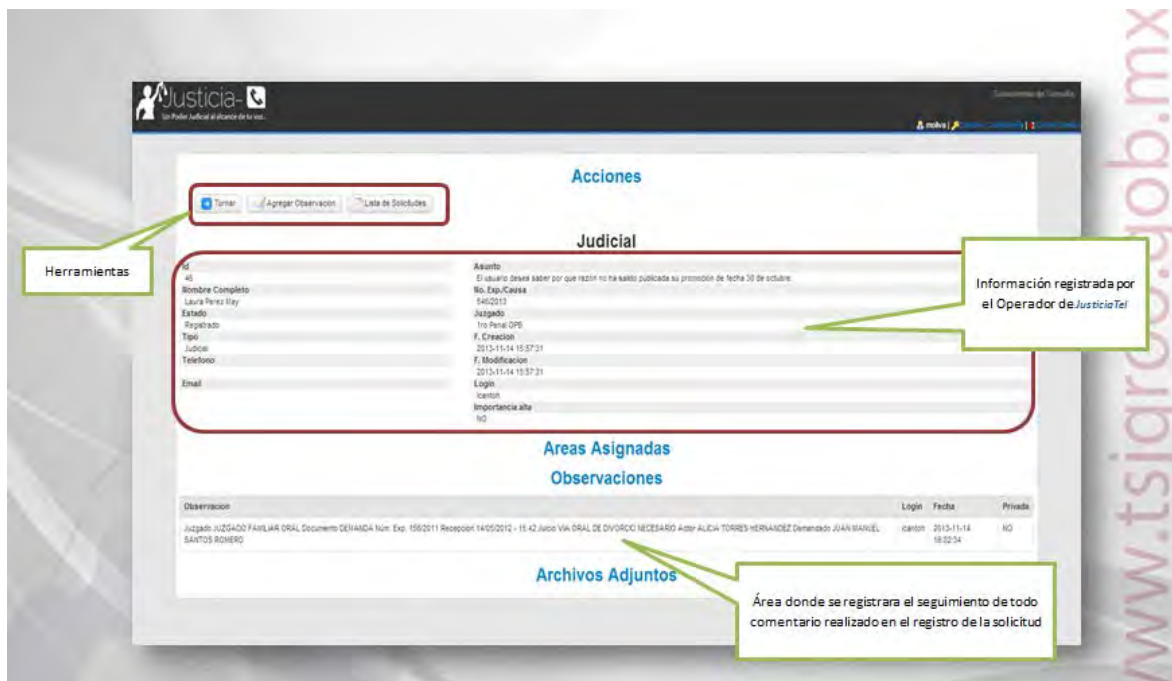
Justicia-

Un Poder Judicial al alcance de tu voz...

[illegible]

molva | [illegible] | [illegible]

Acciones

Turnar | Agregar Observacion | Lista de Solicitudes

Herramientas

Judicial

| | |
|---|---|
| Id | Asunto |
| 46 | El usuario desea saber por que razón no ha salido publicada su promoción de fecha 30 de octubre |
| Nombre Completo | No. Exp./Causa |
| Laura Perez May | 546/2013 |
| Estado | Juzgado |
| Registrado | 1ro Penal OPB |
| Tipo | F. Creacion |
| Judicial | 2013-11-14 15:57:31 |
| Telefono | F. Modificacion |
| | 2013-11-14 15:57:31 |
| Email | Login |
| | lcanton |
| | Importancia alta |
| | NO |

Información registrada por el Operador de JusticiaTel

Areas Asignadas

Observaciones

| Observacion | Login | Fecha | Privada |
|---|---|---|---|
| Juzgado JUZGADO FAMILIAR ORAL Documento DEMANDA Núm. Exp. 156/2011 Recepcion 14/05/2012 - 15:42 Juicio VIA ORAL DE DIVORCIO NECESARIO Actor ALICIA TORRES HERNANDEZ Demandado JUAN MANUEL SANTOS ROMERO | lcanton | 2013-11-14 16:02:34 | NO |

Archivos Adjuntos

Área donde se registrara el seguimiento de todo comentario realizado en el registro de la solicitud

www.tsjqroo.gob.mx